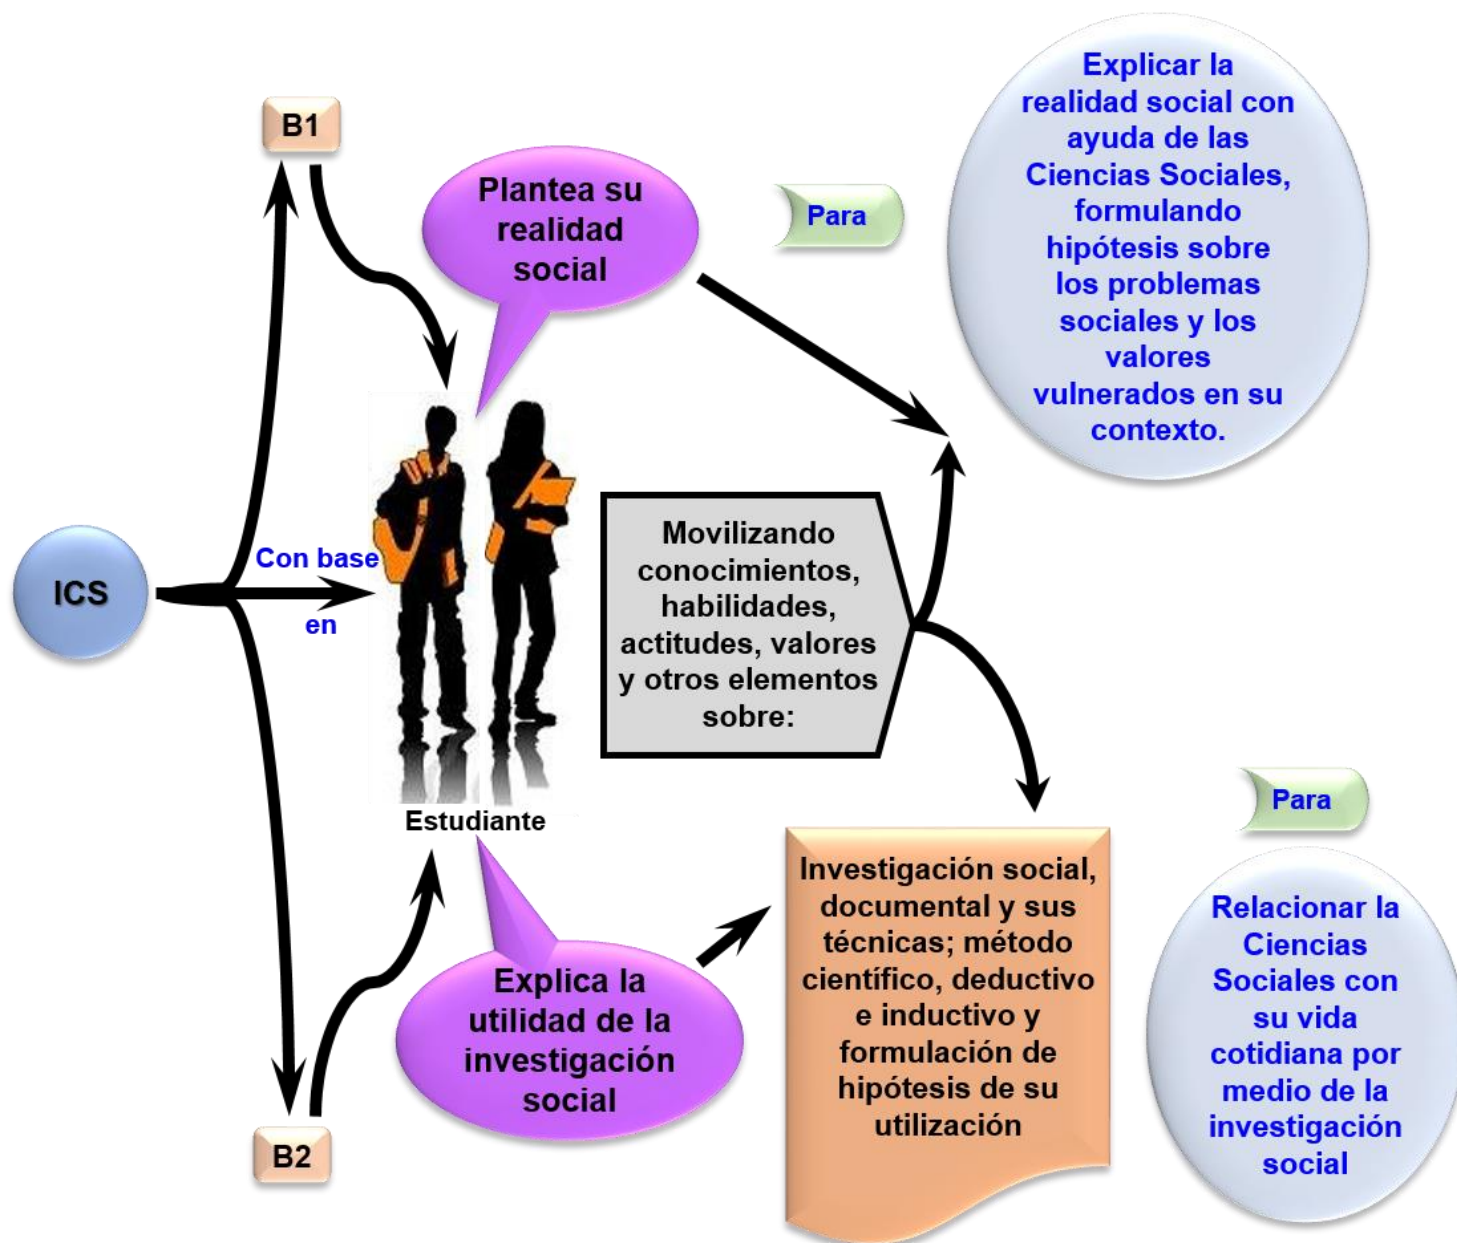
B1

Plantea su realidad social

Para

Explicar la realidad social con ayuda de las Ciencias Sociales, formulando hipótesis sobre los problemas sociales y los valores vulnerados en su contexto.

ICS

Con base en

Movilizando conocimientos, habilidades, actitudes, valores y otros elementos sobre:

Estudiante

Para

Investigación social, documental y sus técnicas; método científico, deductivo e inductivo y formulación de hipótesis de su utilización

Relacionar la Ciencias Sociales con su vida cotidiana por medio de la investigación social

Explica la utilidad de la investigación social

B2